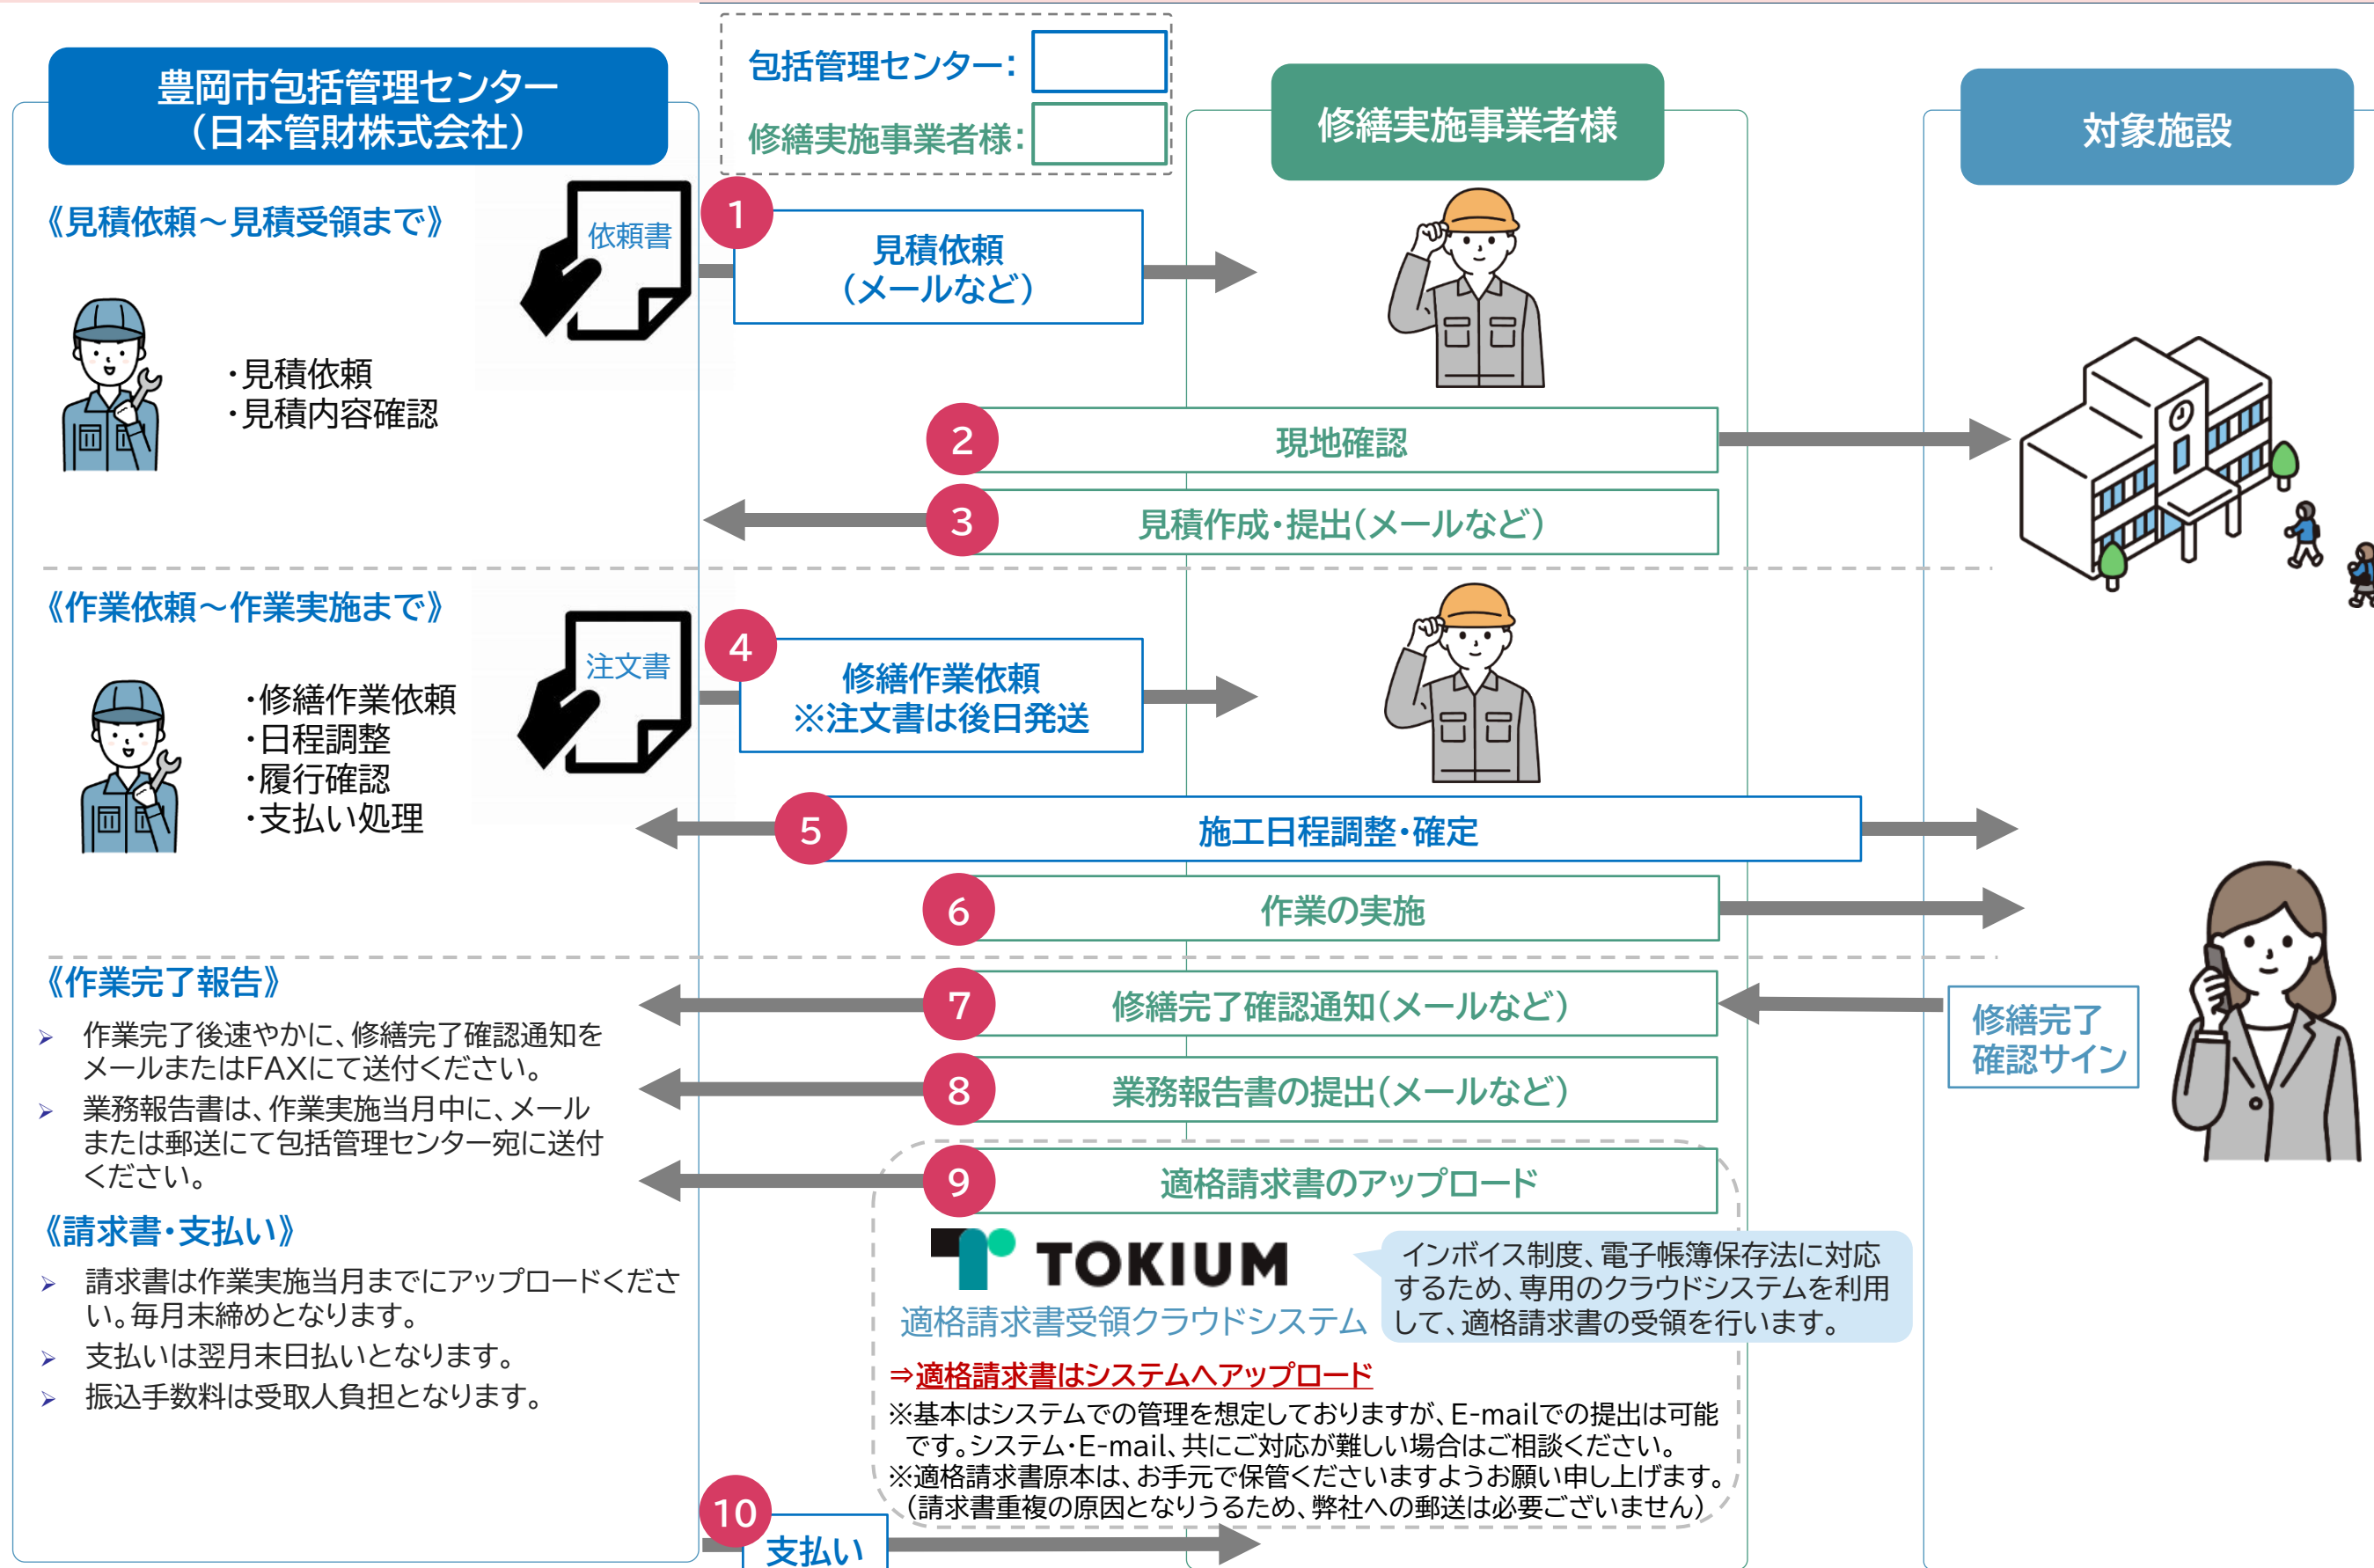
豊岡市包括管理センター（日本管財株式会社）

包括管理センター：
修繕実施事業者様：

修繕実施事業者様

対象施設

《見積依頼～見積受領まで》

依頼書

1 見積依頼（メールなど）

・見積依頼
・見積内容確認

2 現地確認

3 見積作成・提出（メールなど）

《作業依頼～作業実施まで》

注文書

4 修繕作業依頼 ※注文書は後日発送

・修繕作業依頼
・日程調整
・履行確認
・支払い処理

5 施工日程調整・確定

6 作業の実施

《作業完了報告》

➢ 作業完了後速やかに、修繕完了確認通知をメールまたはFAXにて送付ください。
➢ 業務報告書は、作業実施当月中に、メールまたは郵送にて包括管理センター宛に送付ください。

7 修繕完了確認通知（メールなど）

修繕完了確認サイン

8 業務報告書の提出（メールなど）

9 適格請求書のアップロード

《請求書・支払い》

➢ 請求書は作業実施当月までにアップロードください。毎月末締めとなります。
➢ 支払いは翌月末日払いとなります。
➢ 振込手数料は受取人負担となります。

TOKIUM
適格請求書受領クラウドシステム

インボイス制度、電子帳簿保存法に対応するため、専用のクラウドシステムを利用して、適格請求書の受領を行います。

⇒適格請求書はシステムへアップロード
※基本はシステムでの管理を想定しておりますが、E-mailでの提出は可能です。システム・E-mail、共にご対応が難しい場合はご相談ください。
※適格請求書原本は、お手元で保管くださいますようお願い申し上げます。（請求書重複の原因となりうるため、弊社への郵送は必要ございません）

10 支払い